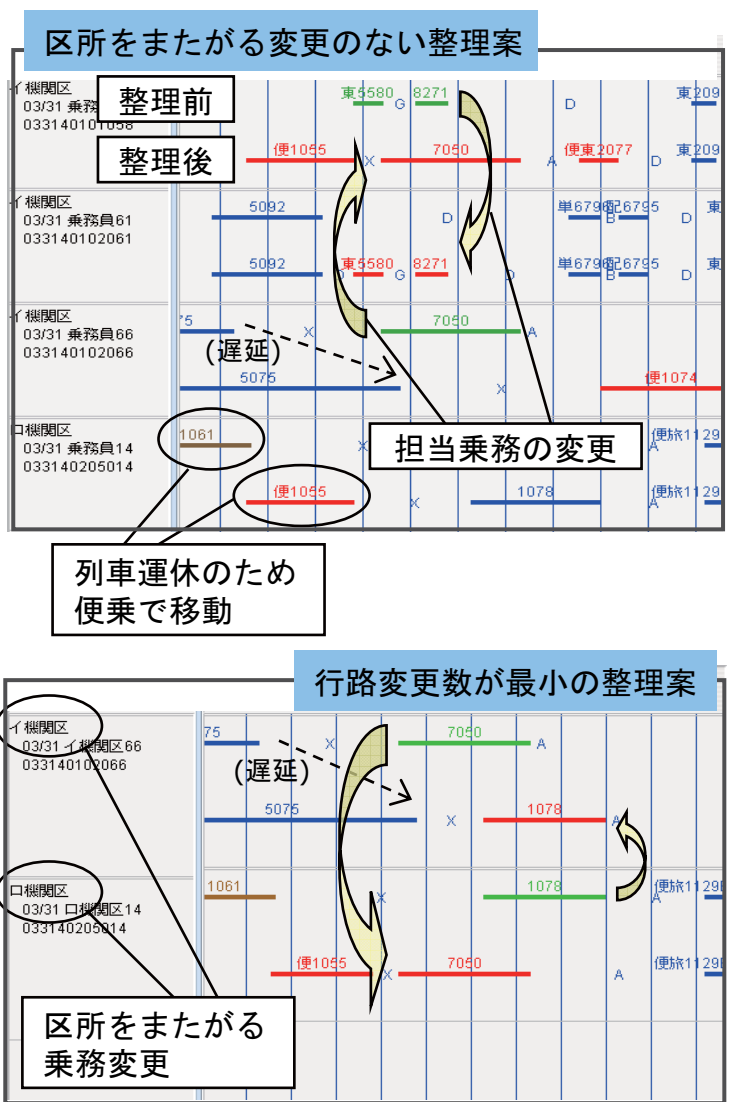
区所をまたがる変更のない整理案

整理前
整理後

イ機関区
03/31 乗務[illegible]
033140101058

東5580 G 8271 D 東209
便1055 X 7050 A 便東2077 D 東209

イ機関区
03/31 乗務員61
033140102061

5092 D 単6796 B 26795 D 東
5092 東5580 G 8271 D 単6796 B 26795 D 東

イ機関区
03/31 乗務員66
033140102066

75 X 7050 A
(遅延)
5075 X 便1074

ロ機関区
03/31 乗務員14
033140205014

1061 X 便旅1129 A
便1055 X 1078 便旅1129 A

担当乗務の変更

列車運休のため
便乗で移動

行路変更数が最小の整理案

イ機関区
03/31 イ機関区66
033140102066

75 X 7050 A
(遅延)
5075 X 1078 A

ロ機関区
03/31 ロ機関区14
033140205014

1061 1078 便旅1129 A
便1055 X 7050 A 便旅1129

区所をまたがる
乗務変更